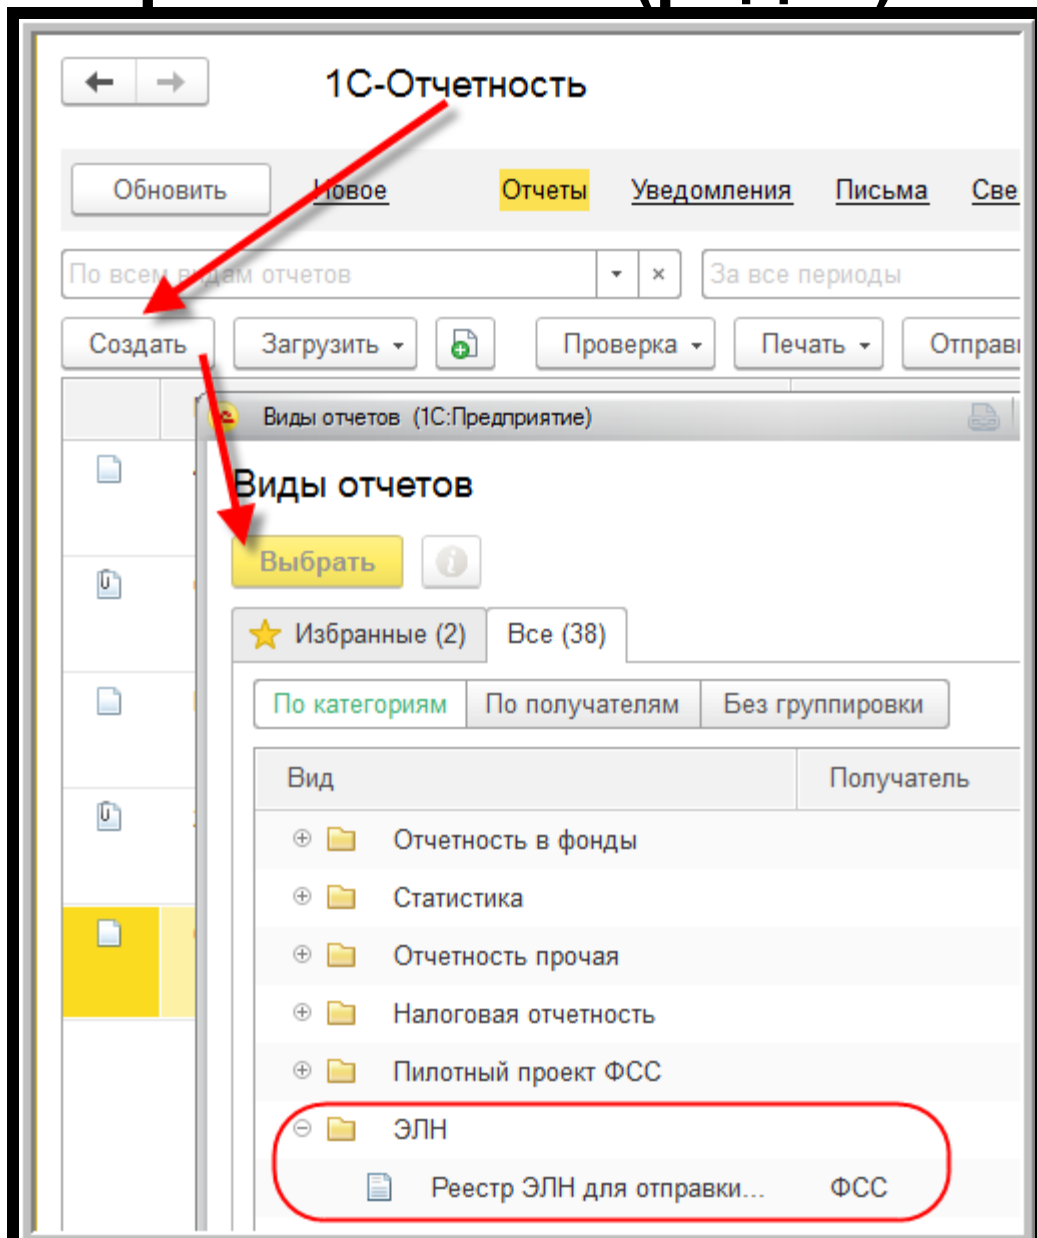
1С-Отчетность

Обновить Новое Отчеты Уведомления Письма Све

По всем видам отчетов За все периоды

Создать Загрузить Проверка Печать Отправ

Виды отчетов (1С:Предприятие)

Виды отчетов

Выбрать

Избранные (2) Все (38)

По категориям По получателям Без группировки

| Вид | Получатель |
|---|---|
| Отчетность в фонды | |
| Статистика | |
| Отчетность прочая | |
| Налоговая отчетность | |
| Пилотный проект ФСС | |
| ЭЛН | |
| Реестр ЭЛН для отправки... | ФСС |